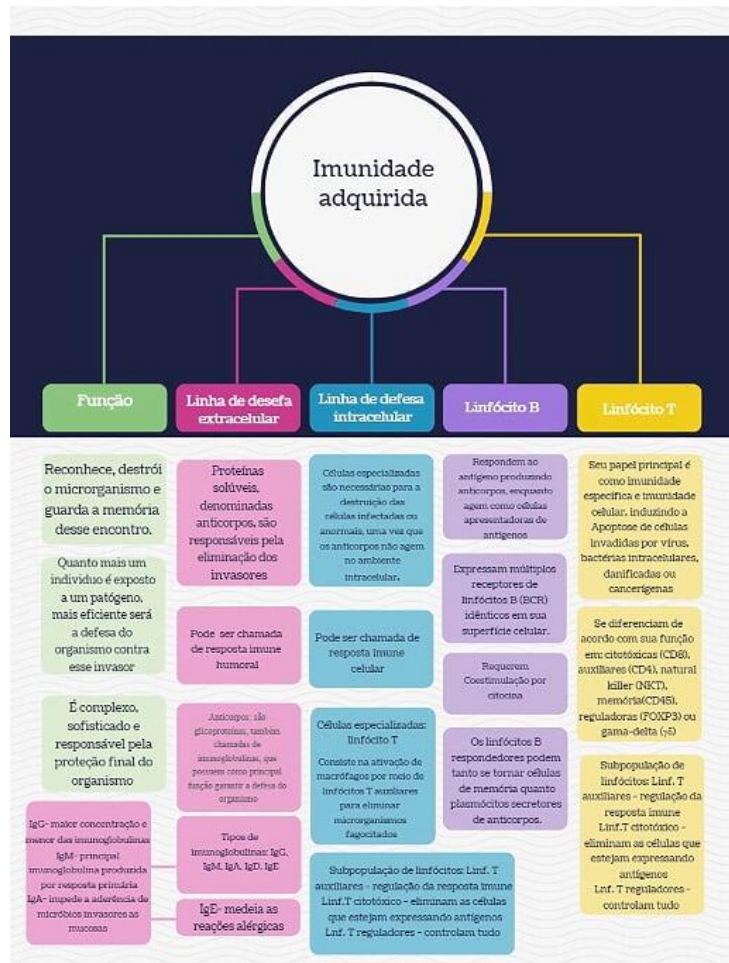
Imunidade adquirida

Função

Linha de desefa extracelular

Linha de defesa intracelular

Linfócito B

Linfócito T

Reconhece, destrói o microrganismo e guarda a memória desse encontro.

Quanto mais um indivíduo é exposto a um patógeno, mais eficiente será a defesa do organismo contra esse invasor

É complexo, sofisticado e responsável pela proteção final do organismo

IgG- maior concentração e menor das imunoglobulinas IgM- principal imunoglobulina produzida por resposta primária IgA- impede a aderência de micróbios invasores as mucosas

Proteínas solúveis, denominadas anticorpos, são responsáveis pela eliminação dos invasores

Pode ser chamada de resposta imune humoral

Anticorpos: são glicoproteínas, também chamadas de imunoglobulinas, que possuem como principal função garantir a defesa do organismo

Tipos de imunoglobulinas: IgG, IgM, IgA, IgD, IgE

IgE- medeia as reações alérgicas

Células especializadas são necessárias para a destruição das células infectadas ou anormais, uma vez que os anticorpos não agem no ambiente intracelular.

Pode ser chamada de resposta imune celular

Células especializadas: linfócito T

Consiste na ativação de macrófagos por meio de linfócitos T auxiliares para eliminar microrganismos fagocitados

Subpopulação de linfócitos: Linf. T auxiliares - regulação da resposta imune Linf.T citotóxico - eliminam as células que estejam expressando antígenos Lnf. T reguladores - controlam tudo

Respondem ao antígeno produzindo anticorpos, enquanto agem como células apresentadoras de antígenos

Expressam múltiplos receptores de linfócitos B (BCR) idênticos em sua superfície celular.

Requerem Coestimulação por citocina

Os linfócitos B respondedores podem tanto se tornar células de memória quanto plasmócitos secretores de anticorpos.

Seu papel principal é como imunidade específica e imunidade celular, induzindo a Apoptose de células invadidas por vírus, bactérias intracelulares, danificadas ou cancerígenas

Se diferenciam de acordo com sua função em: citotóxicas (CD8), auxiliares (CD4), natural killer (NKT), memória(CD45), reguladoras (FOXP3) ou gama-delta ($\gamma\delta$)

Subpopulação de linfócitos: Linf. T auxiliares - regulação da resposta imune Linf.T citotóxico - eliminam as células que estejam expressando antígenos Lnf. T reguladores - controlam tudo